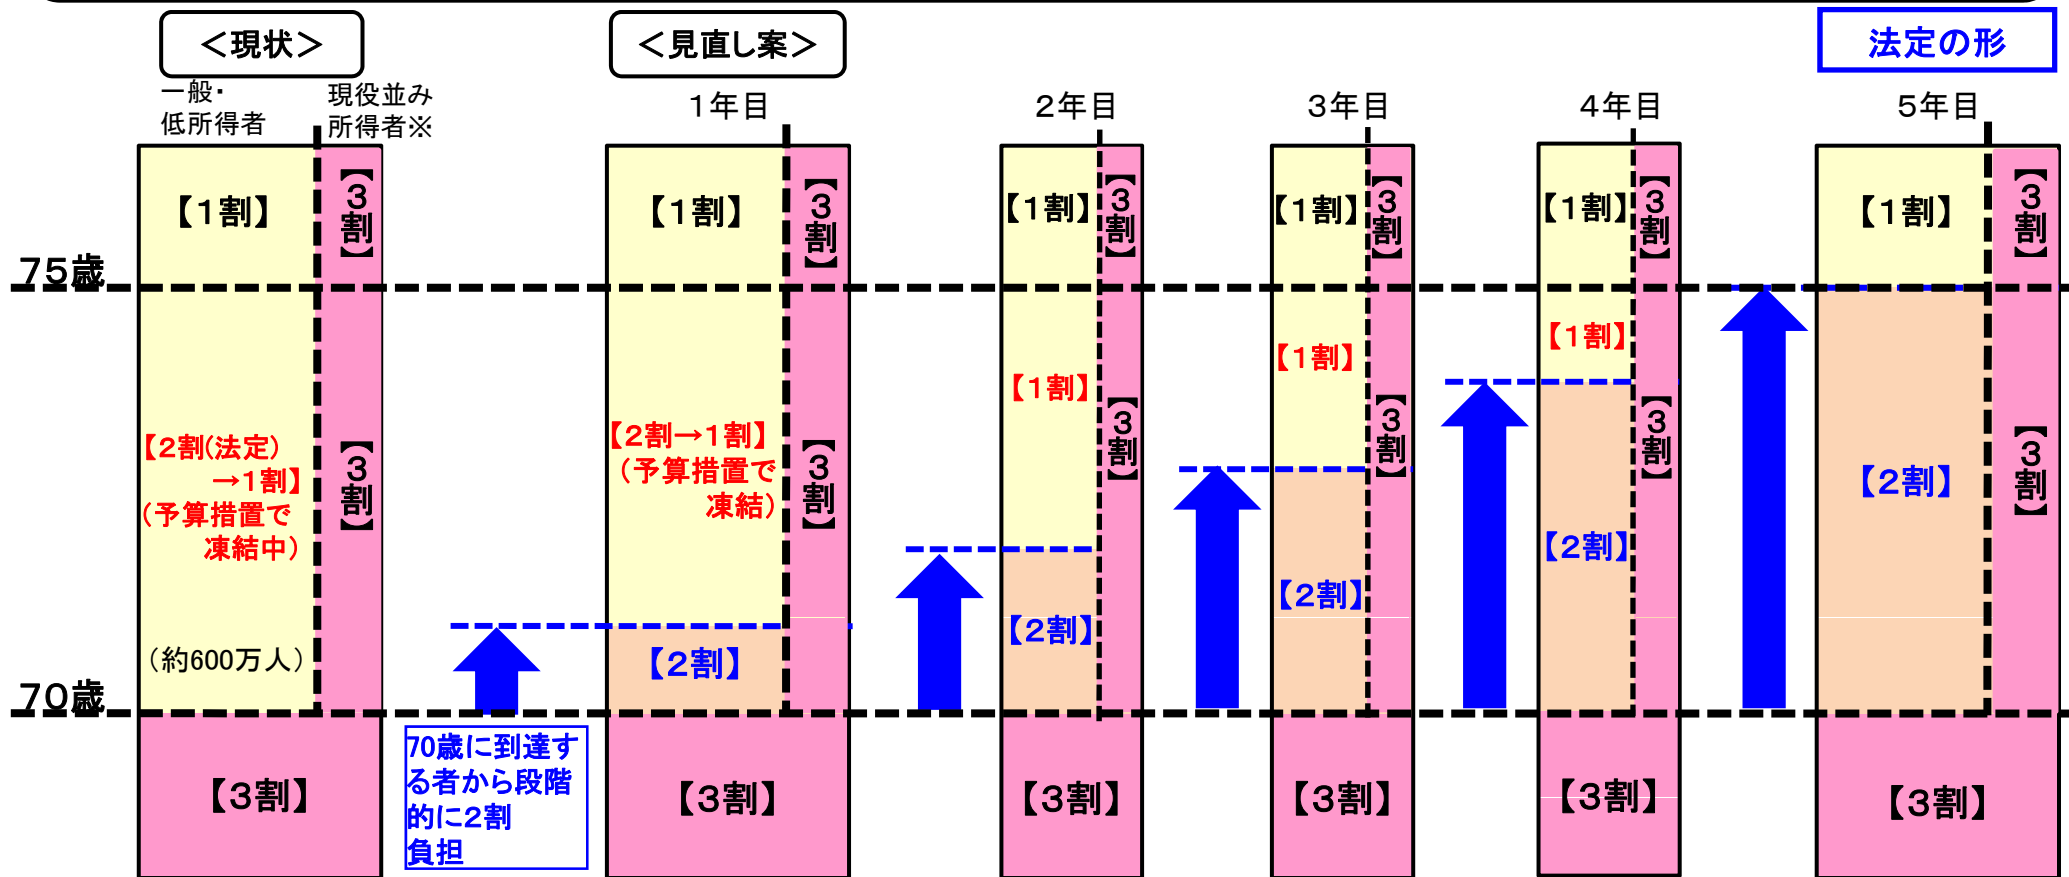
＜現状＞

＜見直し案＞

法定の形

一般・低所得者

現役並み所得者※

1年目

2年目

3年目

4年目

5年目

75歳

70歳

【1割】

【3割】

【2割(法定)→1割】（予算措置で凍結中）

【3割】

（約600万人）

【3割】

70歳に到達する者から段階的に2割負担

【1割】

【3割】

【2割→1割】（予算措置で凍結）

【3割】

【2割】

【3割】

【1割】

【3割】

【1割】

【3割】

【2割】

【3割】

【1割】

【3割】

【1割】

【3割】

【2割】

【3割】

【1割】

【3割】

【1割】

【3割】

【2割】

【3割】

【1割】

【3割】

【2割】

【3割】

【3割】